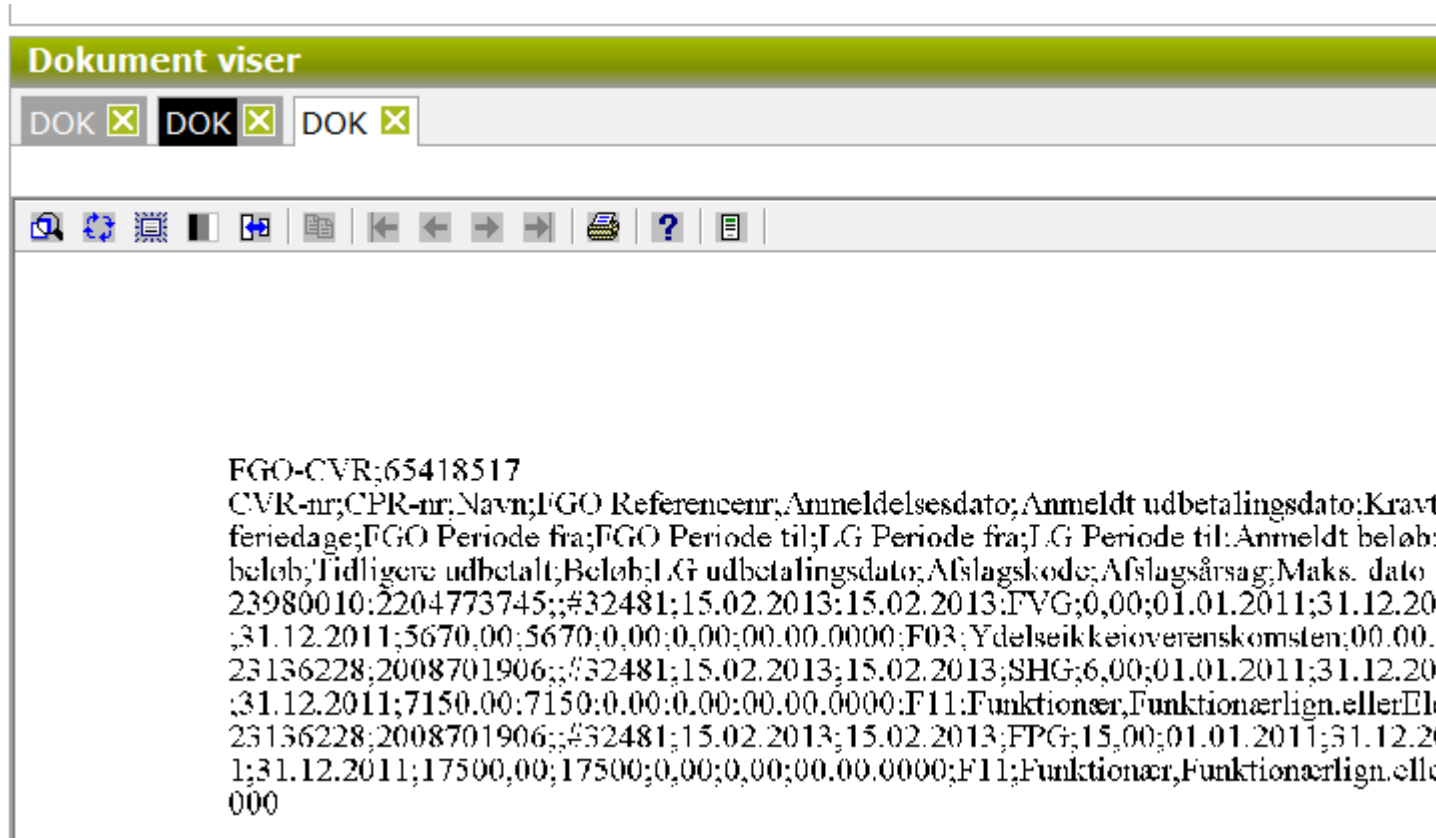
Dokument viser

DOK DOK DOK

FGO-CVR;65418517
CVR-nr;CPR-nr;Navn;FGO Referencenr;Anmeldelsesdato;Anmeldt udbetalingsdato;Kravt
feriedage;FGO Periode fra;FGO Periode til;LG Periode fra;LG Periode til;Anmeldt beløb;
beløb;Tidligere udbetalt;Beløb;LG udbetalingsdato;Afslagskode;Afslagsårsag;Maks. dato
23980010;2204773745;;#32481;15.02.2013;15.02.2013;FVG;0,00;01.01.2011;31.12.20
;31.12.2011;5670,00;5670;0,00;0,00;00.00.0000;F03;Ydelseikkeioverenskomsten;00.00.
23136228;2008701906;;#32481;15.02.2013;15.02.2013;SHG;6,00;01.01.2011;31.12.20
;31.12.2011;7150,00;7150;0,00;0,00;00.00.0000;F11;Funktionær,Funktionærlign.ellerEl
23136228;2008701906;;#32481;15.02.2013;15.02.2013;FPG;15,00;01.01.2011;31.12.20
1;31.12.2011;17500,00;17500;0,00;0,00;00.00.0000;F11;Funktionær,Funktionærlign.elle
000